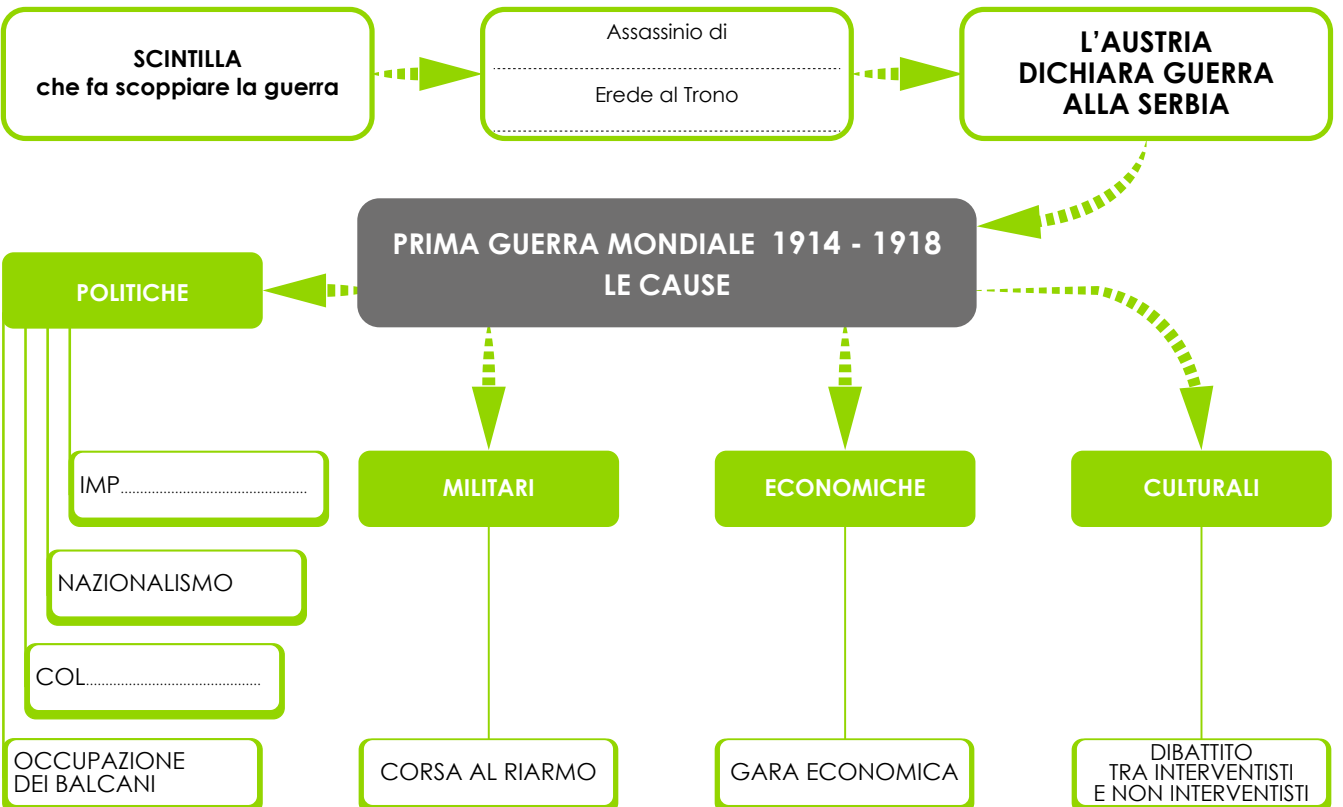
SCINTILLA
che fa scoppiare la guerra

Assassinio di
....................................................
Erede al Trono
....................................................

L'AUSTRIA
DICHIARA GUERRA
ALLA SERBIA

PRIMA GUERRA MONDIALE 1914 - 1918
LE CAUSE

POLITICHE

IMP.................................................

NAZIONALISMO

COL.................................................

OCCUPAZIONE
DEI BALCANI

MILITARI

CORSA AL RIARMO

ECONOMICHE

GARA ECONOMICA

CULTURALI

DIBATTITO
TRA INTERVENTISTI
E NON INTERVENTISTI